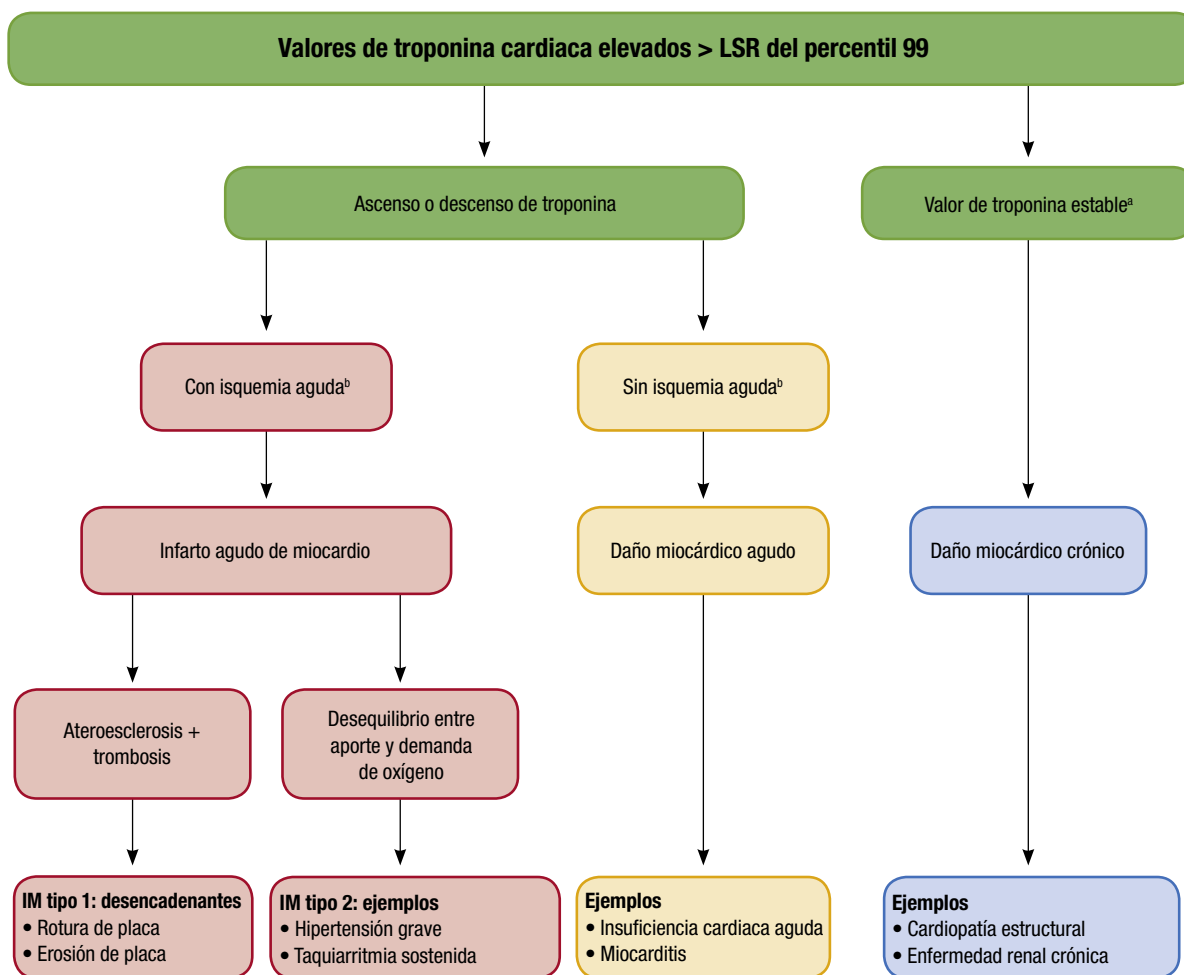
Valores de troponina cardiaca elevados > LSR del percentil 99

Ascenso o descenso de troponina

Valor de troponina estable$^a$

Con isquemia aguda$^b$

Sin isquemia aguda$^b$

Infarto agudo de miocardio

Daño miocárdico agudo

Daño miocárdico crónico

Ateroesclerosis + trombosis

Desequilibrio entre aporte y demanda de oxígeno

IM tipo 1: desencadenantes
• Rotura de placa
• Erosión de placa

IM tipo 2: ejemplos
• Hipertensión grave
• Taquiarritmia sostenida

Ejemplos
• Insuficiencia cardiaca aguda
• Miocarditis

Ejemplos
• Cardiopatía estructural
• Enfermedad renal crónica